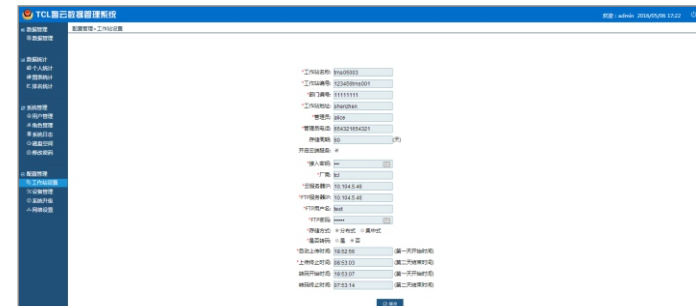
TCL警云数据管理系统

欢迎：admin 2016/05/08 17:22

数据管理
数据管理

数据统计
个人统计
警员统计
部门统计

系统管理
用户管理
角色管理
系统日志
磁盘空间
修改密码

配置管理
工作站设置
设备管理
系统升级
网络设置

配置管理 > 工作站设置

*工作站名称: tmp09003
*工作站编号: 123456tmp001
*部门编号: 11111111
*工作站地址: shenzhen
*管理员: alice
*管理员电话: 654321654321
存储周期: 90 (天)
开启迁移服务: ✓
*接入密码: •••
*厂商: tcl
*应用服务IP: 10.104.5.46
*FTP服务器IP: 10.104.5.46
*FTP用户名: test
*FTP密码: •••••
*存储方式: ○分布式 ○集中式
*是否转码: ○是 ○否
*自动上传时间: 18:52:55 (每一天开始时间)
*上传停止时间: 08:53:03 (第二天结束时间)
转码开始时间: 18:53:07 (每一天开始时间)
转码停止时间: 07:53:14 (第二天结束时间)

保存